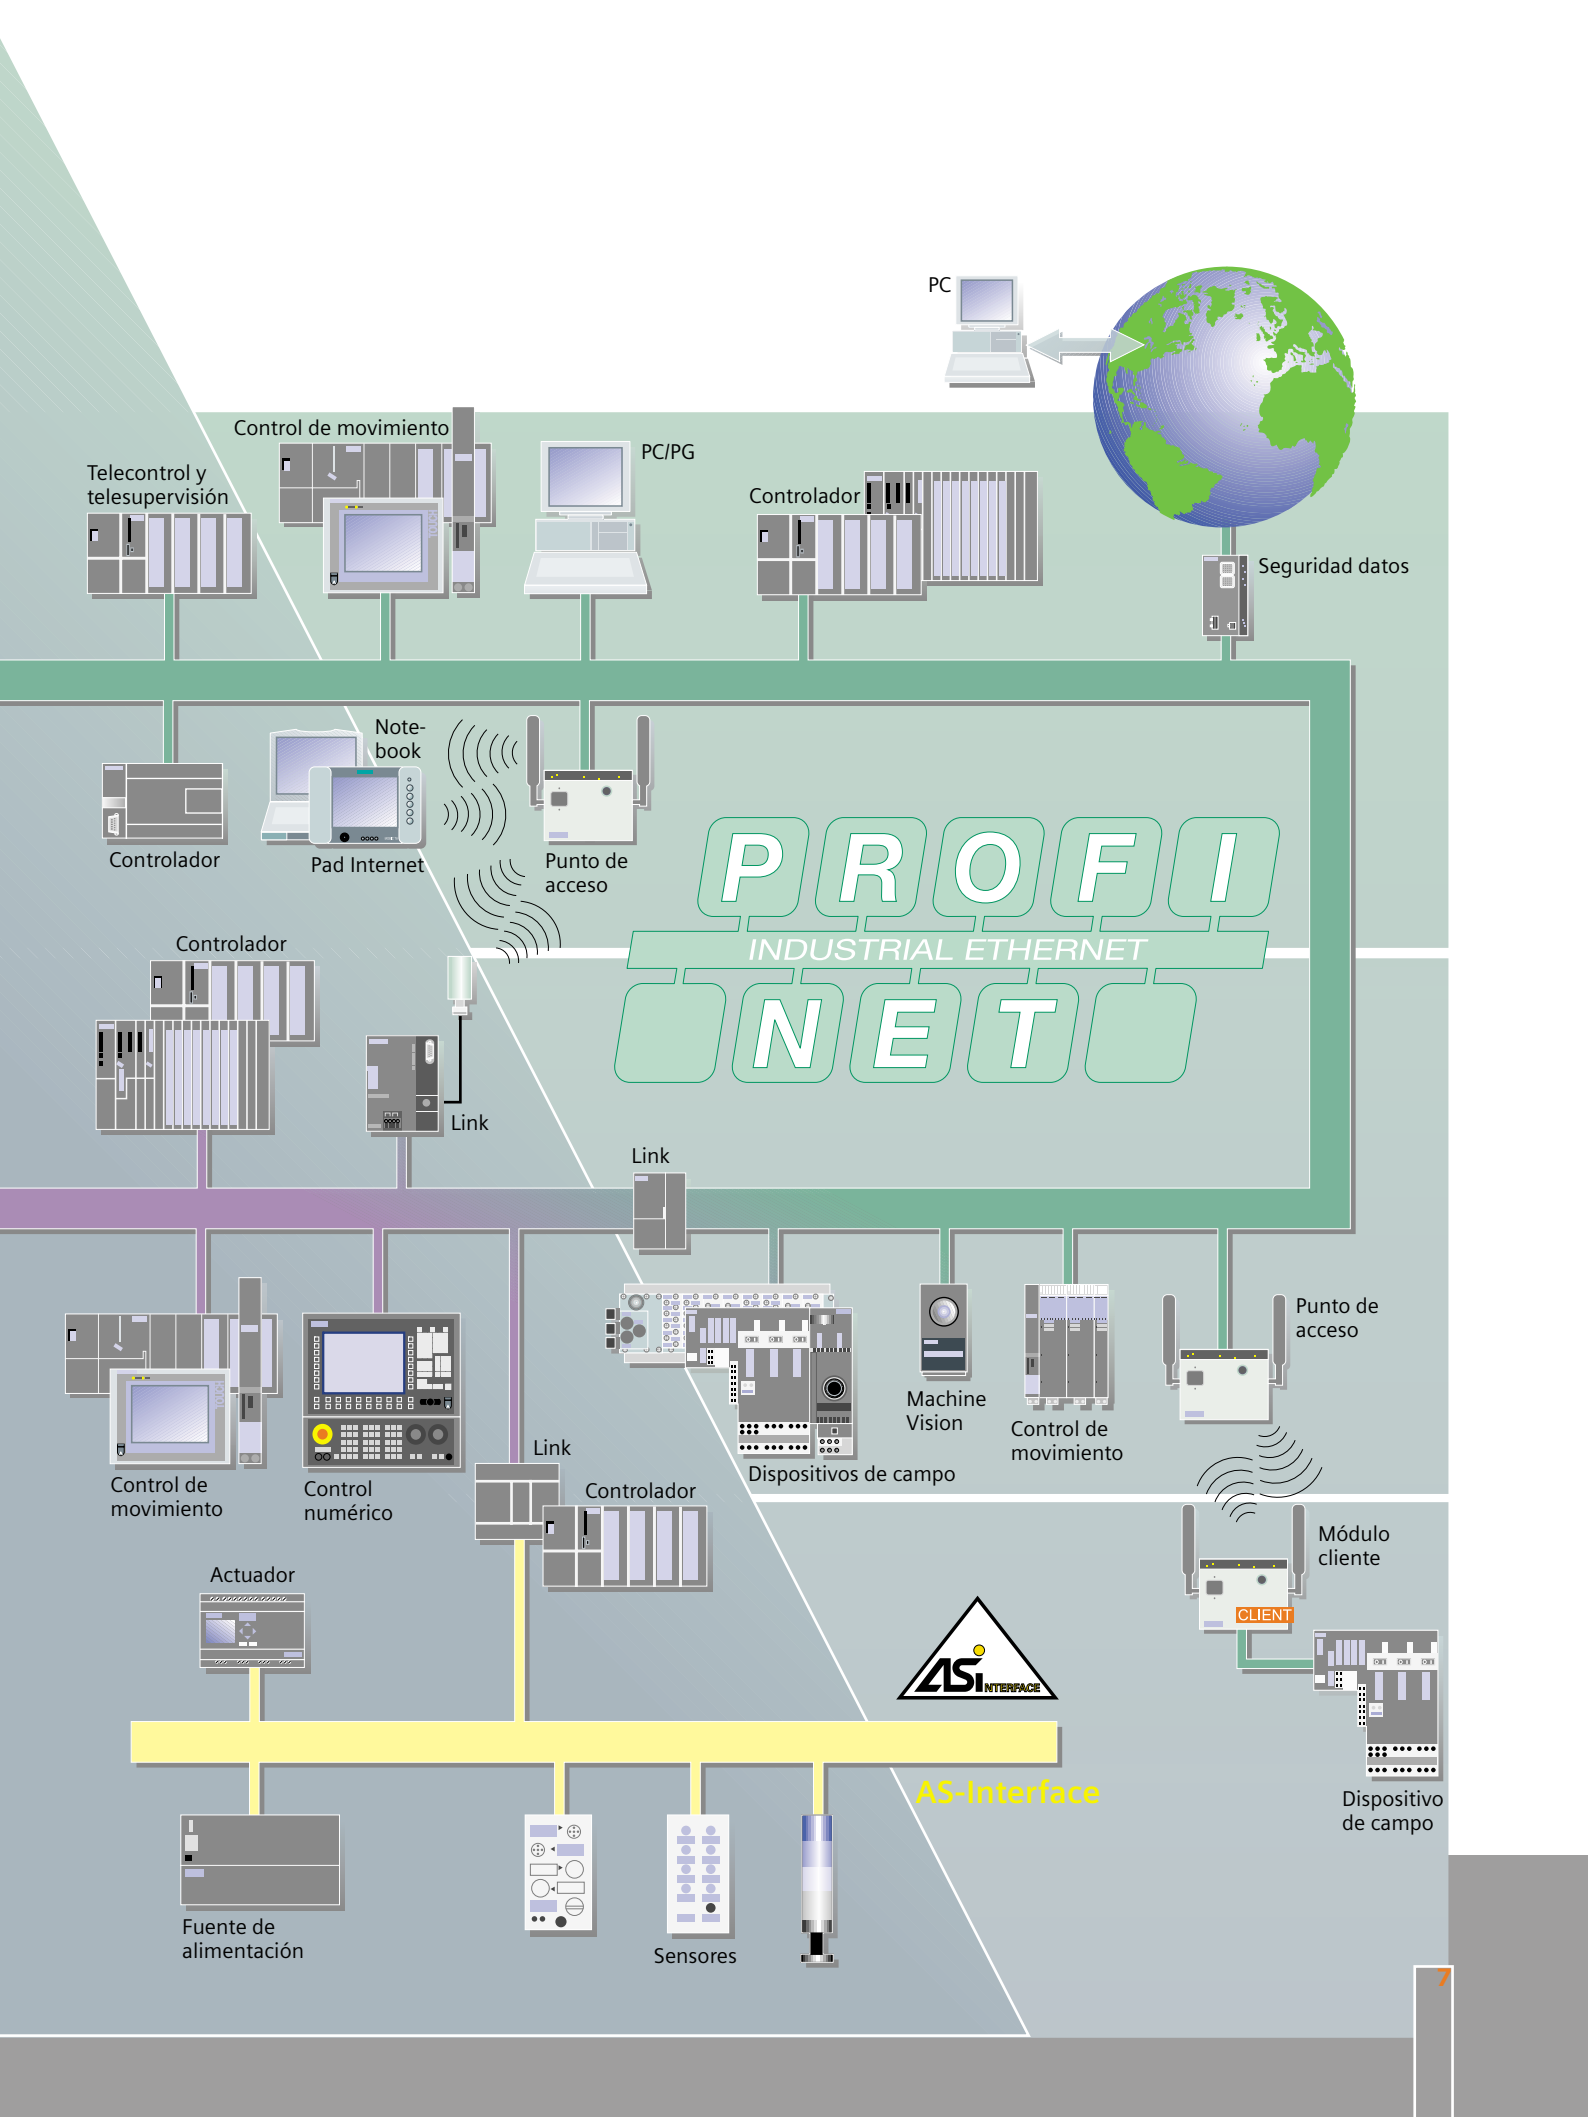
PC

Control de movimiento

PC/PG

Telecontrol y telesupervisión

Controlador

Seguridad datos

Notebook

Controlador

Pad Internet

Punto de acceso

PROFI
INDUSTRIAL ETHERNET
NET

Controlador

Link

Link

Machine Vision

Control de movimiento

Punto de acceso

Dispositivos de campo

Control de movimiento

Control numérico

Link

Controlador

Módulo cliente

CLIENT

Actuador

ASi INTERFACE

AS-Interface

Dispositivo de campo

Fuente de alimentación

Sensores

7